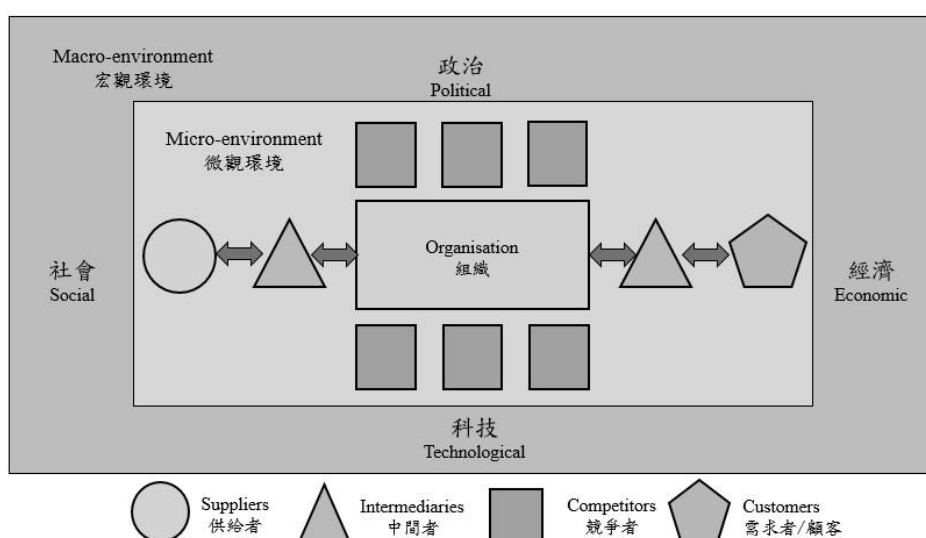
Macro-environment
宏觀環境

政治
Political

Micro-environment
微觀環境

社會
Social

Organisation
組織

經濟
Economic

科技
Technological

Suppliers
供給者

Intermediaries
中間者

Competitors
競爭者

Customers
需求者/顧客